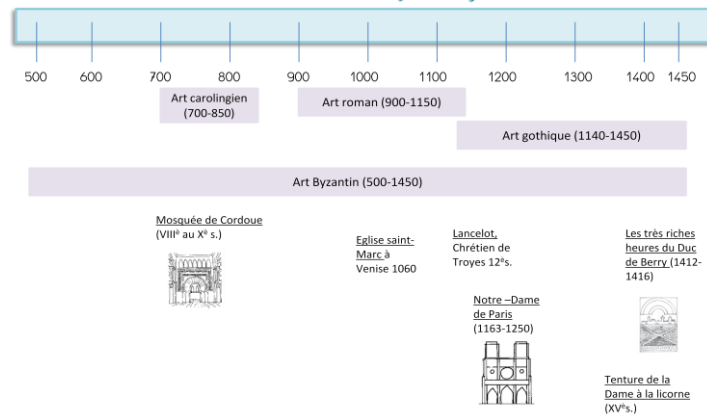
500 600 700 800 900 1000 1100 1200 1300 1400 1450

Art carolingien (700-850)

Art roman (900-1150)

Art gothique (1140-1450)

Art Byzantin (500-1450)

Mosquée de Cordoue (VIII$^e$ au X$^e$ s.)

Eglise saint-Marc à Venise 1060

Lancelot, Chrétien de Troyes 12$^e$s.

Notre –Dame de Paris (1163-1250)

Les très riches heures du Duc de Berry (1412-1416)

Tenture de la Dame à la licorne (XV$^e$s.)